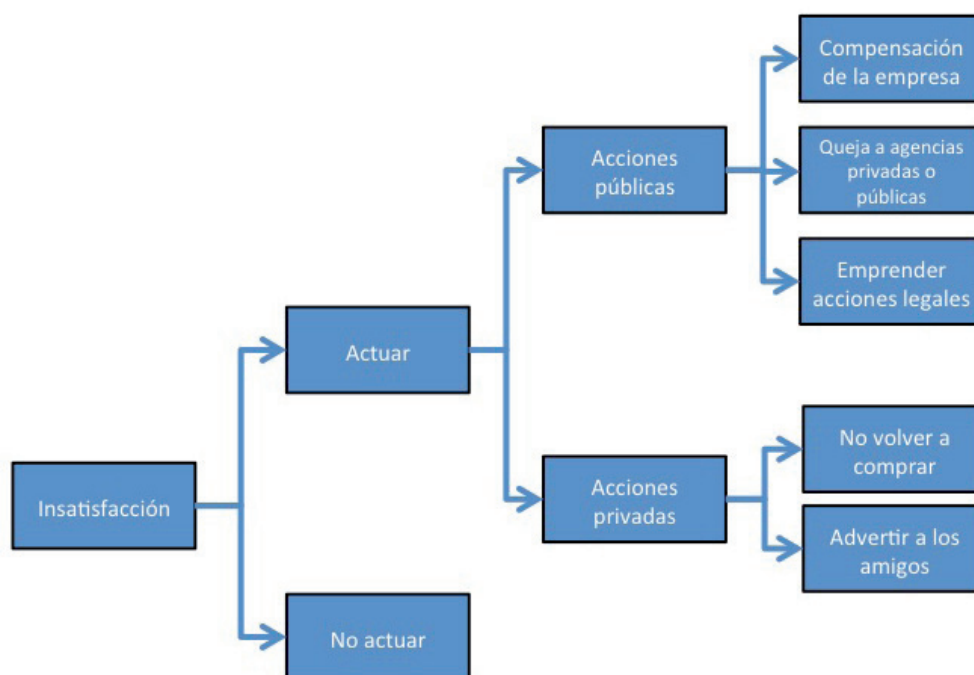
Insatisfacción

Actuar

No actuar

Acciones públicas

Acciones privadas

Compensación de la empresa

Queja a agencias privadas o públicas

Emprender acciones legales

No volver a comprar

Advertir a los amigos